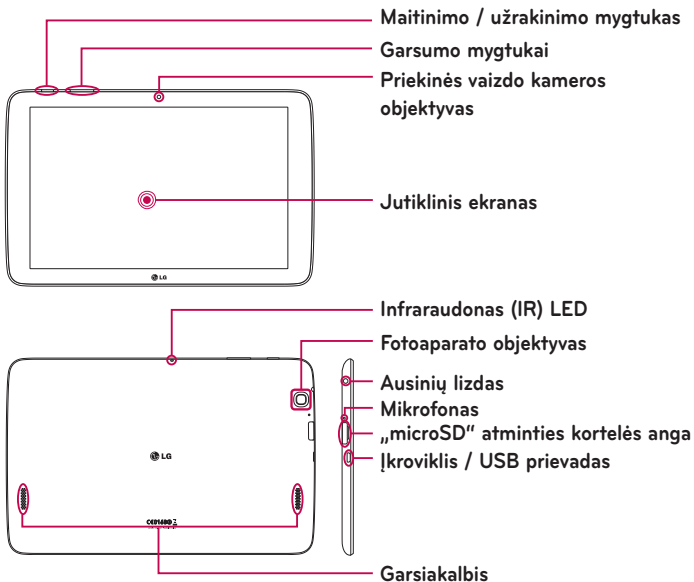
Maitinimo / užrakinimo mygtukas
Garsumo mygtukai
Priekinės vaizdo kameros objektyvas
Jutiklinis ekranas
LG
Infraraudonas (IR) LED
Fotoaparato objektyvas
Ausinių lizdas
Mikrofonas
„microSD" atminties kortelės anga
Įkroviklis / USB prievadas
LG
Garsiakalbis